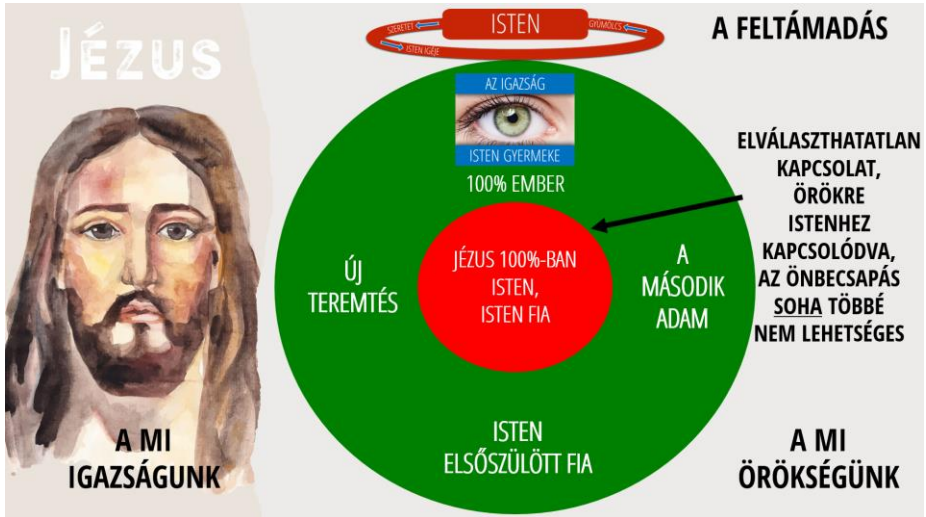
JÉZUS

SZERETET ISTEN GYÜMÖLCS
ISTEN IGÉJE

A FELTÁMADÁS

AZ IGAZSÁG
ISTEN GYERMEKE

100% EMBER

ÚJ TEREMTÉS

JÉZUS 100%-BAN ISTEN, ISTEN FIA

A MÁSODIK ADAM

ISTEN ELSŐSZÜLÖTT FIA

ELVÁLASZTHATATLAN KAPCSOLAT, ÖRÖKRE ISTENHEZ KAPCSOLÓDVA, AZ ÖNBECSAPÁS SOHA TÖBBÉ NEM LEHETSÉGES

A MI IGAZSÁGUNK

A MI ÖRÖKSÉGÜNK